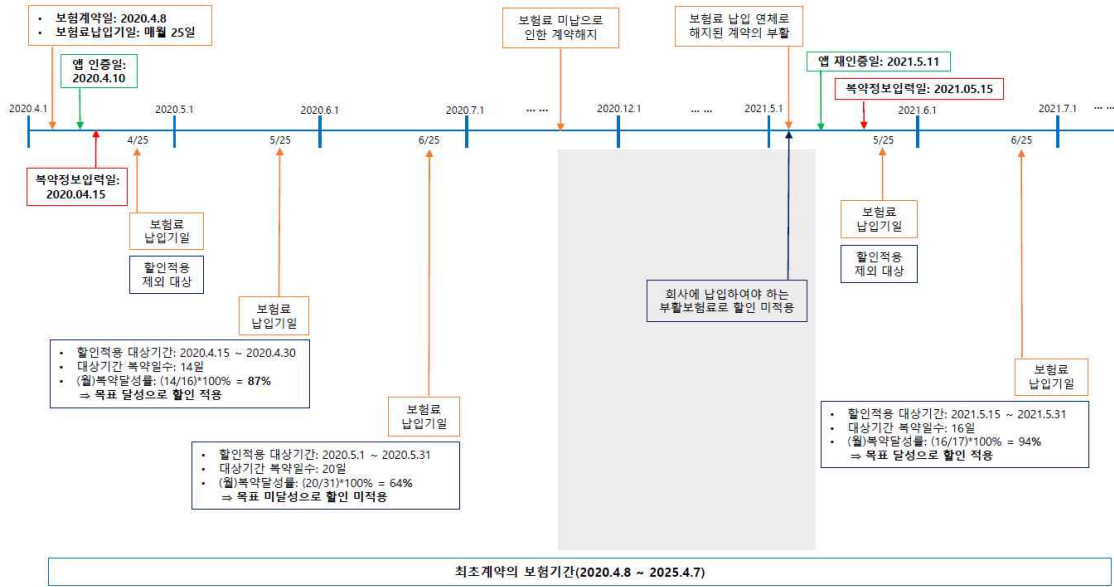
• 보험계약일: 2020.4.8
• 보험료납입기일: 매월 25일

앱 인증일: 2020.4.10

보험료 미납으로 인한 계약해지

보험료 납입 연체로 해지된 계약의 부활

앱 재인증일: 2021.5.11

복약정보입력일: 2021.05.15

2020.4.1 2020.5.1 2020.6.1 2020.7.1 … … 2020.12.1 … … 2021.5.1 2021.6.1 2021.7.1 … …

4/25 5/25 6/25 5/25 6/25

복약정보입력일: 2020.04.15

보험료 납입기일

할인적용 제외 대상

보험료 납입기일

회사에 납입하여야 하는 부활보험료로 할인 미적용

보험료 납입기일

할인적용 제외 대상

보험료 납입기일

• 할인적용 대상기간: 2020.4.15 ~ 2020.4.30
• 대상기간 복약일수: 14일
• (월)복약달성률: (14/16)*100% = 87%
⇒ 목표 달성으로 할인 적용

보험료 납입기일

• 할인적용 대상기간: 2021.5.15 ~ 2021.5.31
• 대상기간 복약일수: 16일
• (월)복약달성률: (16/17)*100% = 94%
⇒ 목표 달성으로 할인 적용

• 할인적용 대상기간: 2020.5.1 ~ 2020.5.31
• 대상기간 복약일수: 20일
• (월)복약달성률: (20/31)*100% = 64%
⇒ 목표 미달성으로 할인 미적용

최초계약의 보험기간(2020.4.8 ~ 2025.4.7)